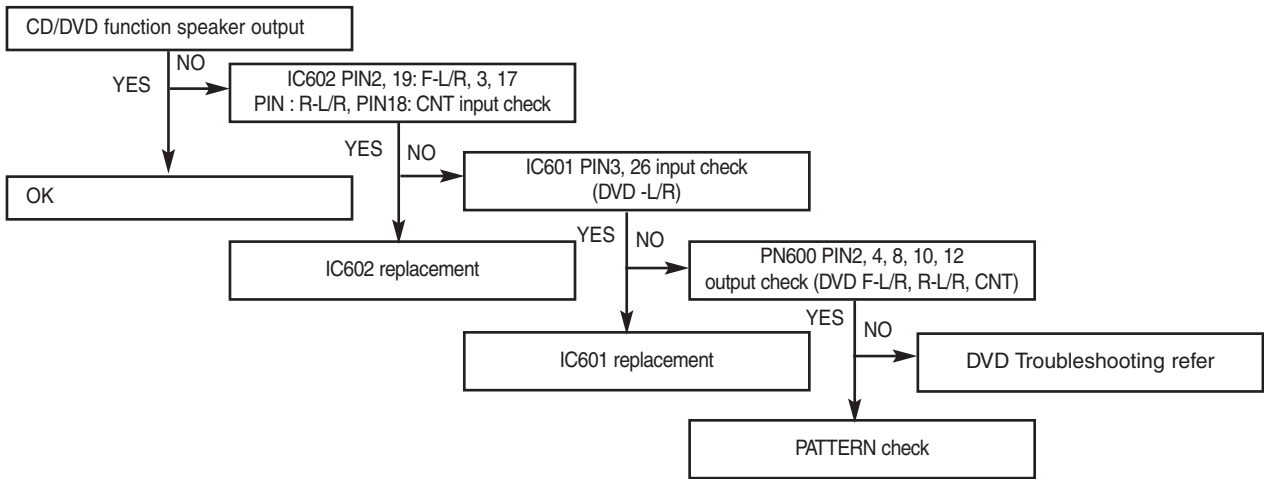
CD/DVD function speaker output

NO

YES

IC602 PIN2, 19: F-L/R, 3, 17 PIN : R-L/R, PIN18: CNT input check

OK

YES

NO

IC601 PIN3, 26 input check (DVD -L/R)

IC602 replacement

YES

NO

PN600 PIN2, 4, 8, 10, 12 output check (DVD F-L/R, R-L/R, CNT)

IC601 replacement

YES

NO

DVD Troubleshooting refer

PATTERN check